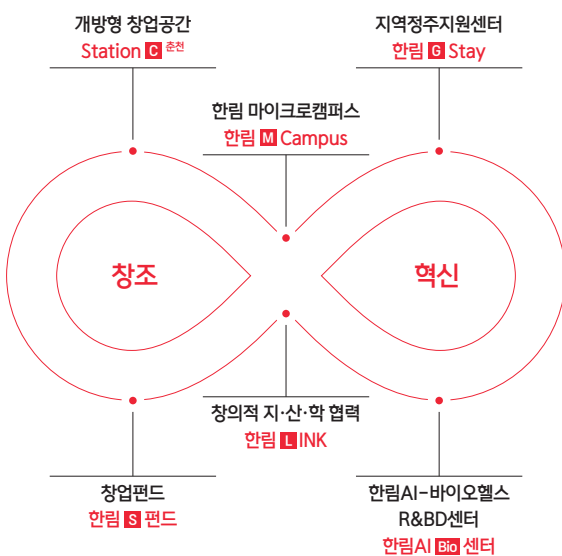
개방형 창업공간
Station C 춘천

지역정주지원센터
한림 G Stay

한림 마이크로캠퍼스
한림 M Campus

창조

혁신

창의적 지·산·학 협력
한림 L INK

창업펀드
한림 S 펀드

한림AI-바이오헬스
R&BD센터
한림AI Bio 센터